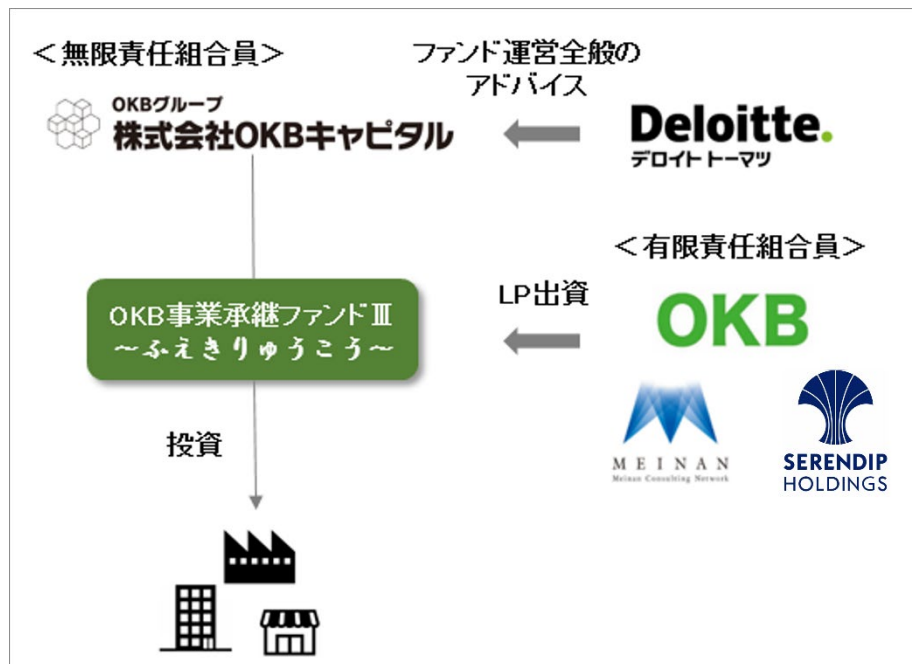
＜無限責任組合員＞

OKBグループ
株式会社OKBキャピタル

ファンド運営全般の
アドバイス

Deloitte.
デロイト トーマツ

＜有限責任組合員＞

OKB事業承継ファンドⅢ
～ふえきりゅうこう～

LP出資

OKB

MEINAN
Meinan Consulting Network

SERENDIP
HOLDINGS

投資